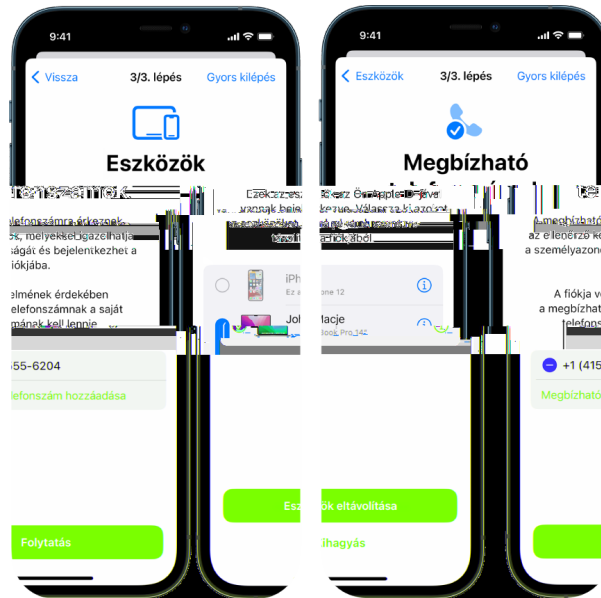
9:41

Vissza 3/3. lépés Gyors kilépés

Eszközök

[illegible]

elefonszámra érkezők, melyekkel igazolhatja ságát és bejelentkezhet a iókjába.

elmének érdekében elefonszámnak a saját mának kell lennie

555-6204

elefonszám hozzáadása

Folytatás

iPh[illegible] Ez a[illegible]one 12

Jo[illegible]acje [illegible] Book Pro 14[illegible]

Esz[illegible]ök eltávolítása

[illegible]ihagyás

9:41

Eszközök 3/3. lépés Gyors kilépés

Megbízható

A megbízhat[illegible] az ellenőrző ke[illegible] a személyazono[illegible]

A fiókja v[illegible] a megbízhat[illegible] telefons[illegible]

+1 (415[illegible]

Megbízható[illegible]